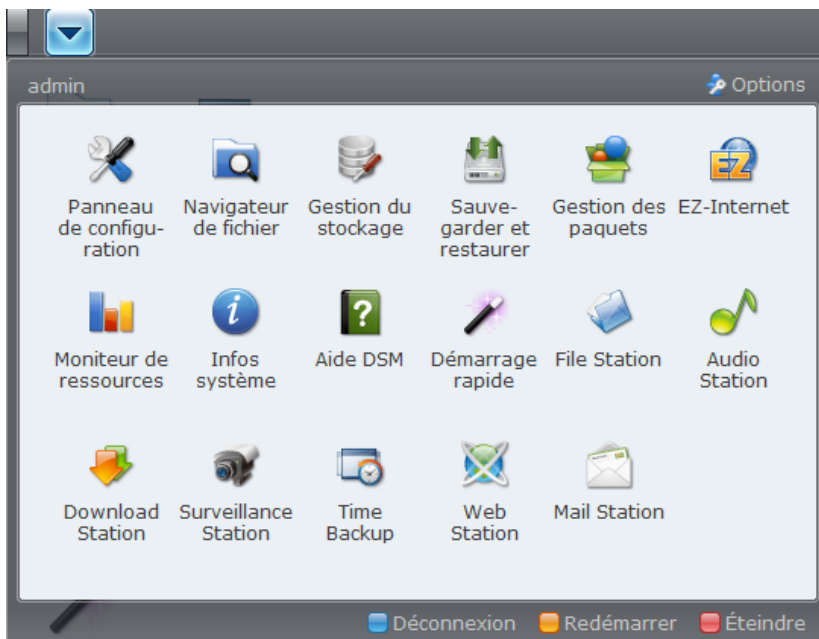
admin

Options

Panneau de configuration

Navigateur de fichier

Gestion du stockage

Sauvegarder et restaurer

Gestion des paquets

EZ-Internet

Moniteur de ressources

Infos système

Aide DSM

Démarrage rapide

File Station

Audio Station

Download Station

Surveillance Station

Time Backup

Web Station

Mail Station

Déconnexion

Redémarrer

Éteindre